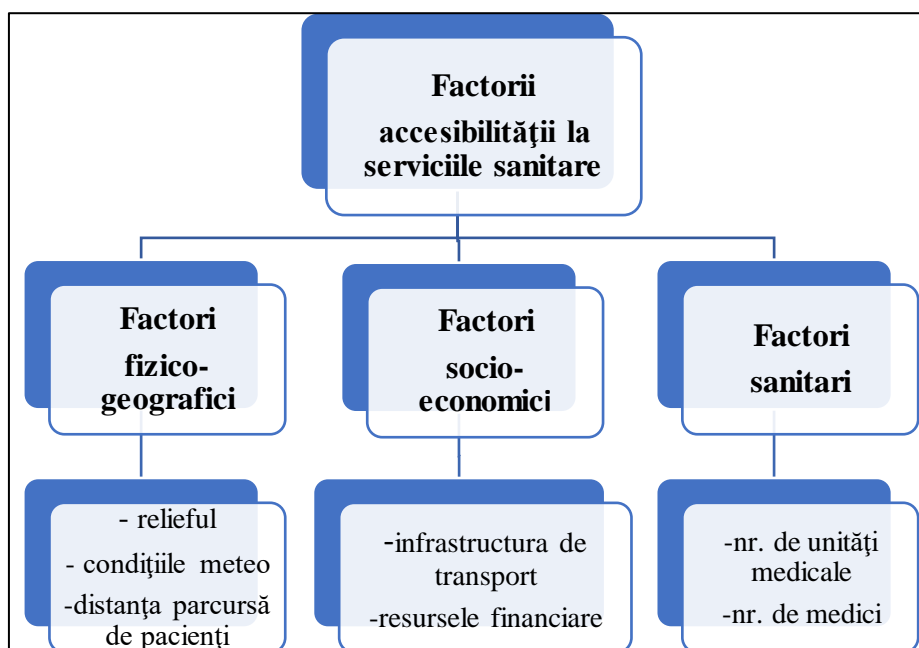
Factorii accesibilităţii la serviciile sanitare

Factori fizico-geografici

Factori socio-economici

Factori sanitari

- relieful
- condiţiile meteo
-distanţa parcursă de pacienţi

-infrastructura de transport
-resursele financiare

-nr. de unităţi medicale
-nr. de medici